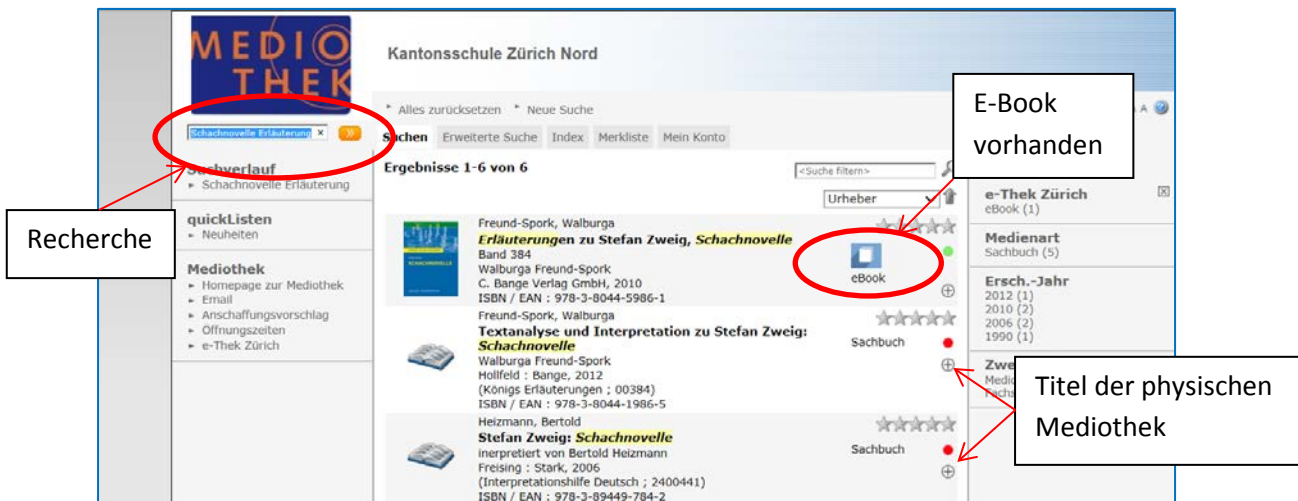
MEDIOTHEK

Kantonsschule Zürich Nord

Alles zurücksetzen   Neue Suche

Schachnovelle Erläuterung ×

Suchen   Erweiterte Suche   Index   Merkliste   Mein Konto

Suchverlauf
Schachnovelle Erläuterung

quickListen
Neuheiten

Mediothek
Homepage zur Mediothek
Email
Anschaffungsvorschlag
Öffnungszeiten
e-Thek Zürich

Recherche

Ergebnisse 1-6 von 6

<Suche filtern>

Urheber

E-Book vorhanden

Freund-Spork, Walburga
Erläuterungen zu Stefan Zweig, Schachnovelle
Band 384
Walburga Freund-Spork
C. Bange Verlag GmbH, 2010
ISBN / EAN : 978-3-8044-5986-1
eBook

Freund-Spork, Walburga
Textanalyse und Interpretation zu Stefan Zweig: Schachnovelle
Walburga Freund-Spork
Hollfeld : Bange, 2012
(Königs Erläuterungen ; 00384)
ISBN / EAN : 978-3-8044-1986-5
Sachbuch

Heizmann, Bertold
Stefan Zweig: Schachnovelle
inerpretiert von Bertold Heizmann
Freising : Stark, 2006
(Interpretationshilfe Deutsch ; 2400441)
ISBN / EAN : 978-3-89449-784-2
Sachbuch

e-Thek Zürich
eBook (1)

Medienart
Sachbuch (5)

Ersch.-Jahr
2012 (1)
2010 (2)
2006 (2)
1990 (1)

Zwe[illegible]
Medi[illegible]
Fach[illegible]

Titel der physischen Mediothek